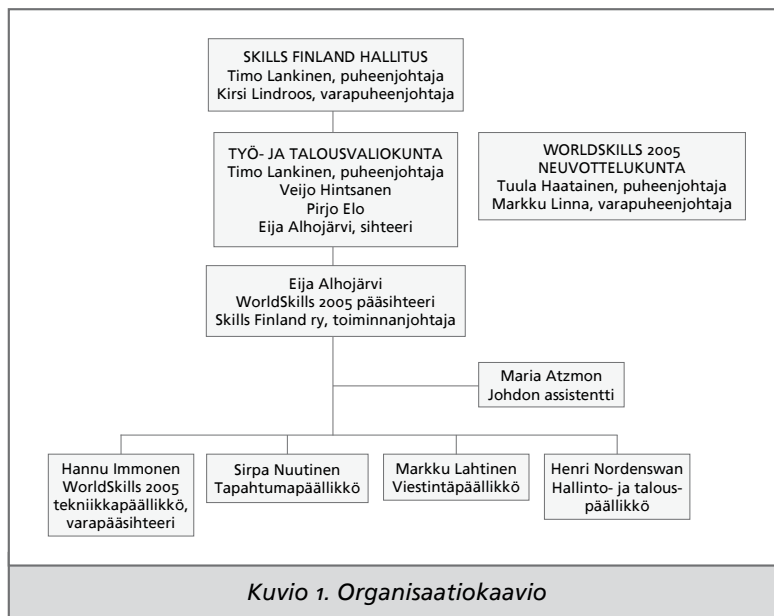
SKILLS FINLAND HALLITUS
Timo Lankinen, puheenjohtaja
Kirsi Lindroos, varapuheenjohtaja

TYÖ- JA TALOUSVALIOKUNTA
Timo Lankinen, puheenjohtaja
Veijo Hintsanen
Pirjo Elo
Eija Alhojärvi, sihteeri

WORLDSKILLS 2005
NEUVOTTELUKUNTA
Tuula Haatainen, puheenjohtaja
Markku Linna, varapuheenjohtaja

Eija Alhojärvi
WorldSkills 2005 pääsihteeri
Skills Finland ry, toiminnanjohtaja

Maria Atzmon
Johdon assistentti

Hannu Immonen
WorldSkills 2005
tekniikkapäällikkö,
varapääsihteeri

Sirpa Nuutinen
Tapahtumapäällikkö

Markku Lahtinen
Viestintäpäällikkö

Henri Nordenswan
Hallinto- ja talouspäällikkö

Kuvio 1. Organisaatiokaavio